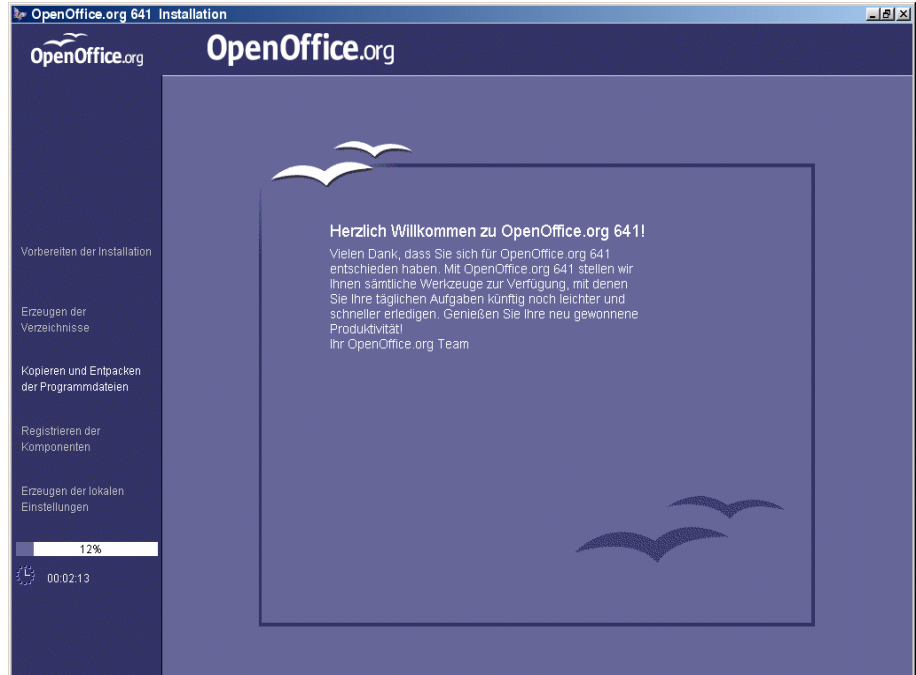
OpenOffice.org 641 Installation

OpenOffice.org

OpenOffice.org

Vorbereiten der Installation

Erzeugen der Verzeichnisse

Kopieren und Entpacken der Programmdateien

Registrieren der Komponenten

Erzeugen der lokalen Einstellungen

12%

00:02:13

Herzlich Willkommen zu OpenOffice.org 641!

Vielen Dank, dass Sie sich für OpenOffice.org 641 entschieden haben. Mit OpenOffice.org 641 stellen wir Ihnen sämtliche Werkzeuge zur Verfügung, mit denen Sie Ihre täglichen Aufgaben künftig noch leichter und schneller erledigen. Genießen Sie Ihre neu gewonnene Produktivität!
Ihr OpenOffice.org Team